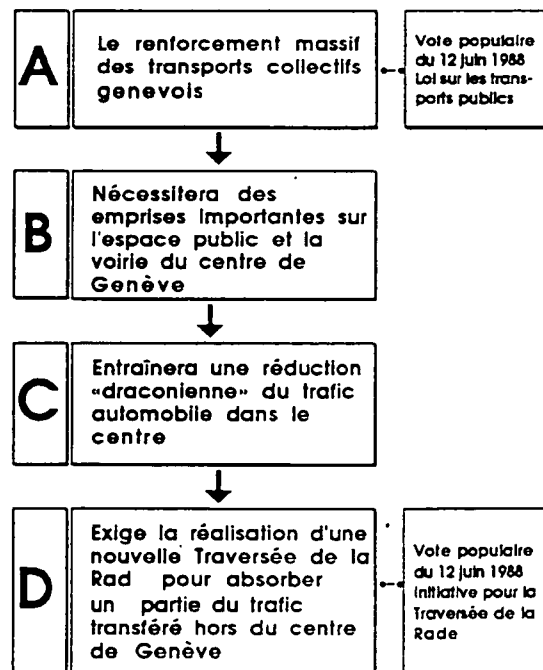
A

Le renforcement massif des transports collectifs genevois

Vote populaire du 12 juin 1988 Loi sur les transports publics

B

Nécessitera des emprises importantes sur l'espace public et la voirie du centre de Genève

C

Entraînera une réduction «draconienne» du trafic automobile dans le centre

D

Exige la réalisation d'une nouvelle Traversée de la Rad pour absorber un partie du trafic transféré hors du centre de Genève

Vote populaire du 12 juin 1988 Initiative pour la Traversée de la Rade